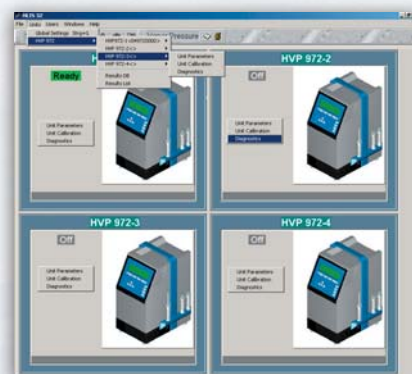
HLIS 32
File Units Users Windows Help
Global Settings Single
HVP 972
HVP 972-1 <HVP972001>
HVP 972-2<>
HVP 972-3<>
HVP 972-4<>
Results DB
Results Lot
Unit Parameters
Unit Calibration
Diagnostics
Pressure
Ready
HVP 972-2
Off
Unit Parameters
Unit Calibration
Diagnostics
Unit Parameters
Unit Calibration
Diagnostics
HVP 972-3
Off
Unit Parameters
Unit Calibration
Diagnostics
HVP 972-4
Off
Unit Parameters
Unit Calibration
Diagnostics